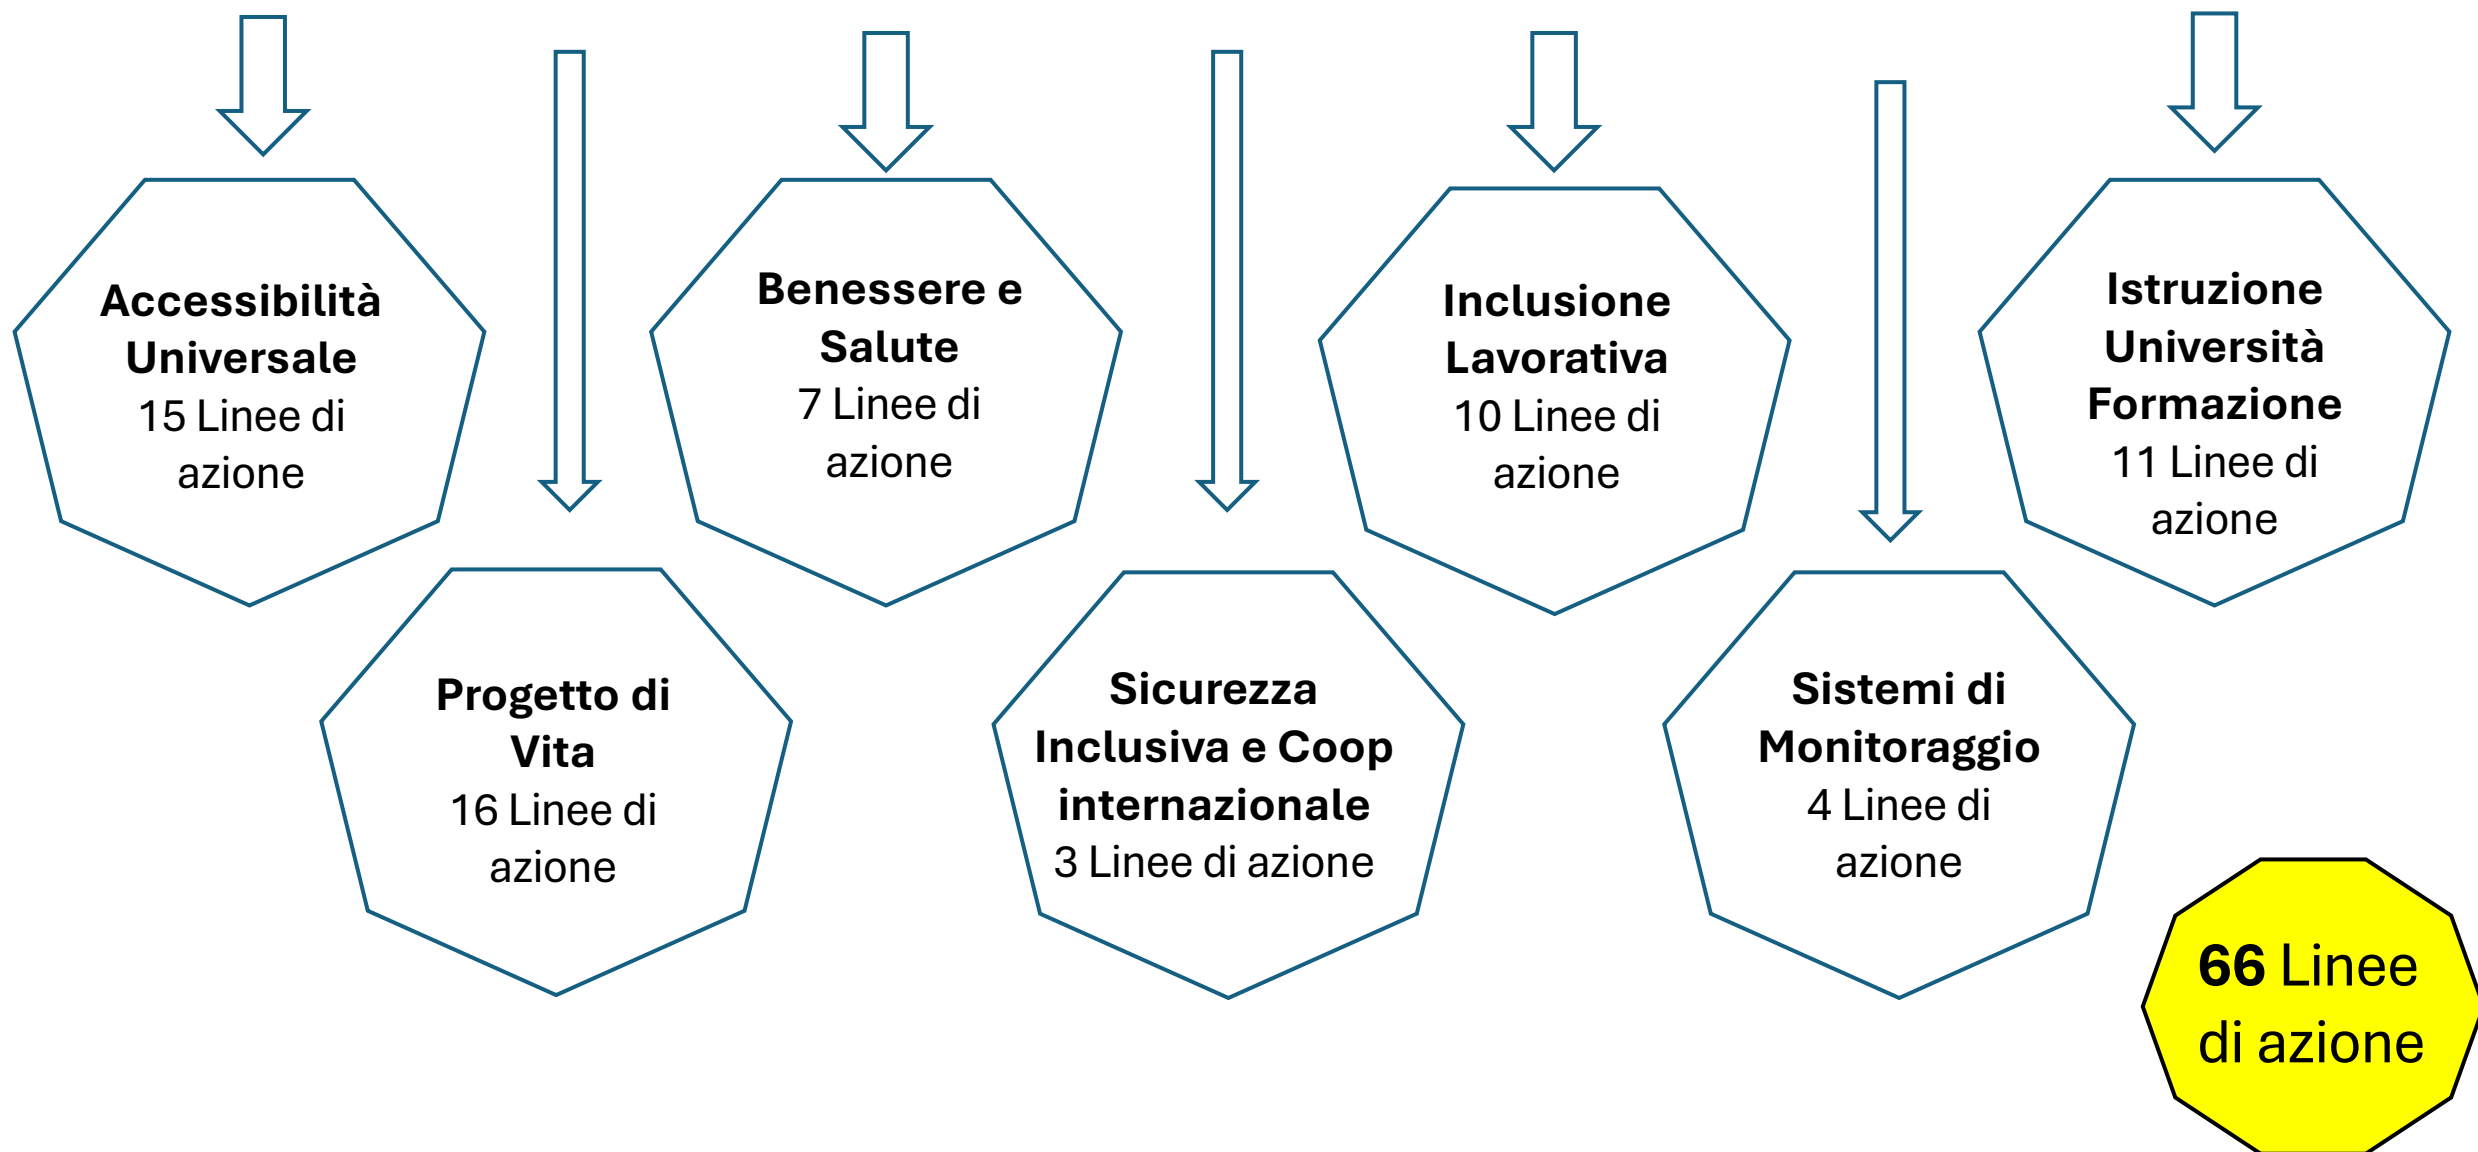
Accessibilità Universale
15 Linee di azione

Progetto di Vita
16 Linee di azione

Benessere e Salute
7 Linee di azione

Sicurezza Inclusiva e Coop internazionale
3 Linee di azione

Inclusione Lavorativa
10 Linee di azione

Sistemi di Monitoraggio
4 Linee di azione

Istruzione Università Formazione
11 Linee di azione

66 Linee di azione